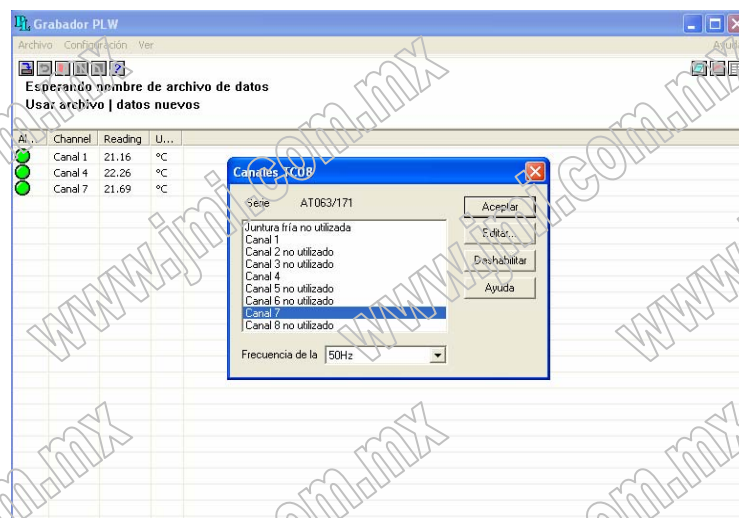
Grabador PLW

Archivo Configuración Ver

Ayud

Esperando nombre de archivo de datos
Usar archivo | datos nuevos

| Al... | Channel | Reading | U... |
|---|---|---|---|
| | Canal 1 | 21.16 | °C |
| | Canal 4 | 22.26 | °C |
| | Canal 7 | 21.69 | °C |

Canales TC08

Serie AT063/171

Juntura fría no utilizada
Canal 1
Canal 2 no utilizado
Canal 3 no utilizado
Canal 4
Canal 5 no utilizado
Canal 6 no utilizado
Canal 7
Canal 8 no utilizado

Aceptar
Editar...
Deshabilitar
Ayuda

Frecuencia de la 50Hz

www.jmi.com.mx
www.jmi.com.mx
www.jmi.com.mx
www.jmi.com.mx